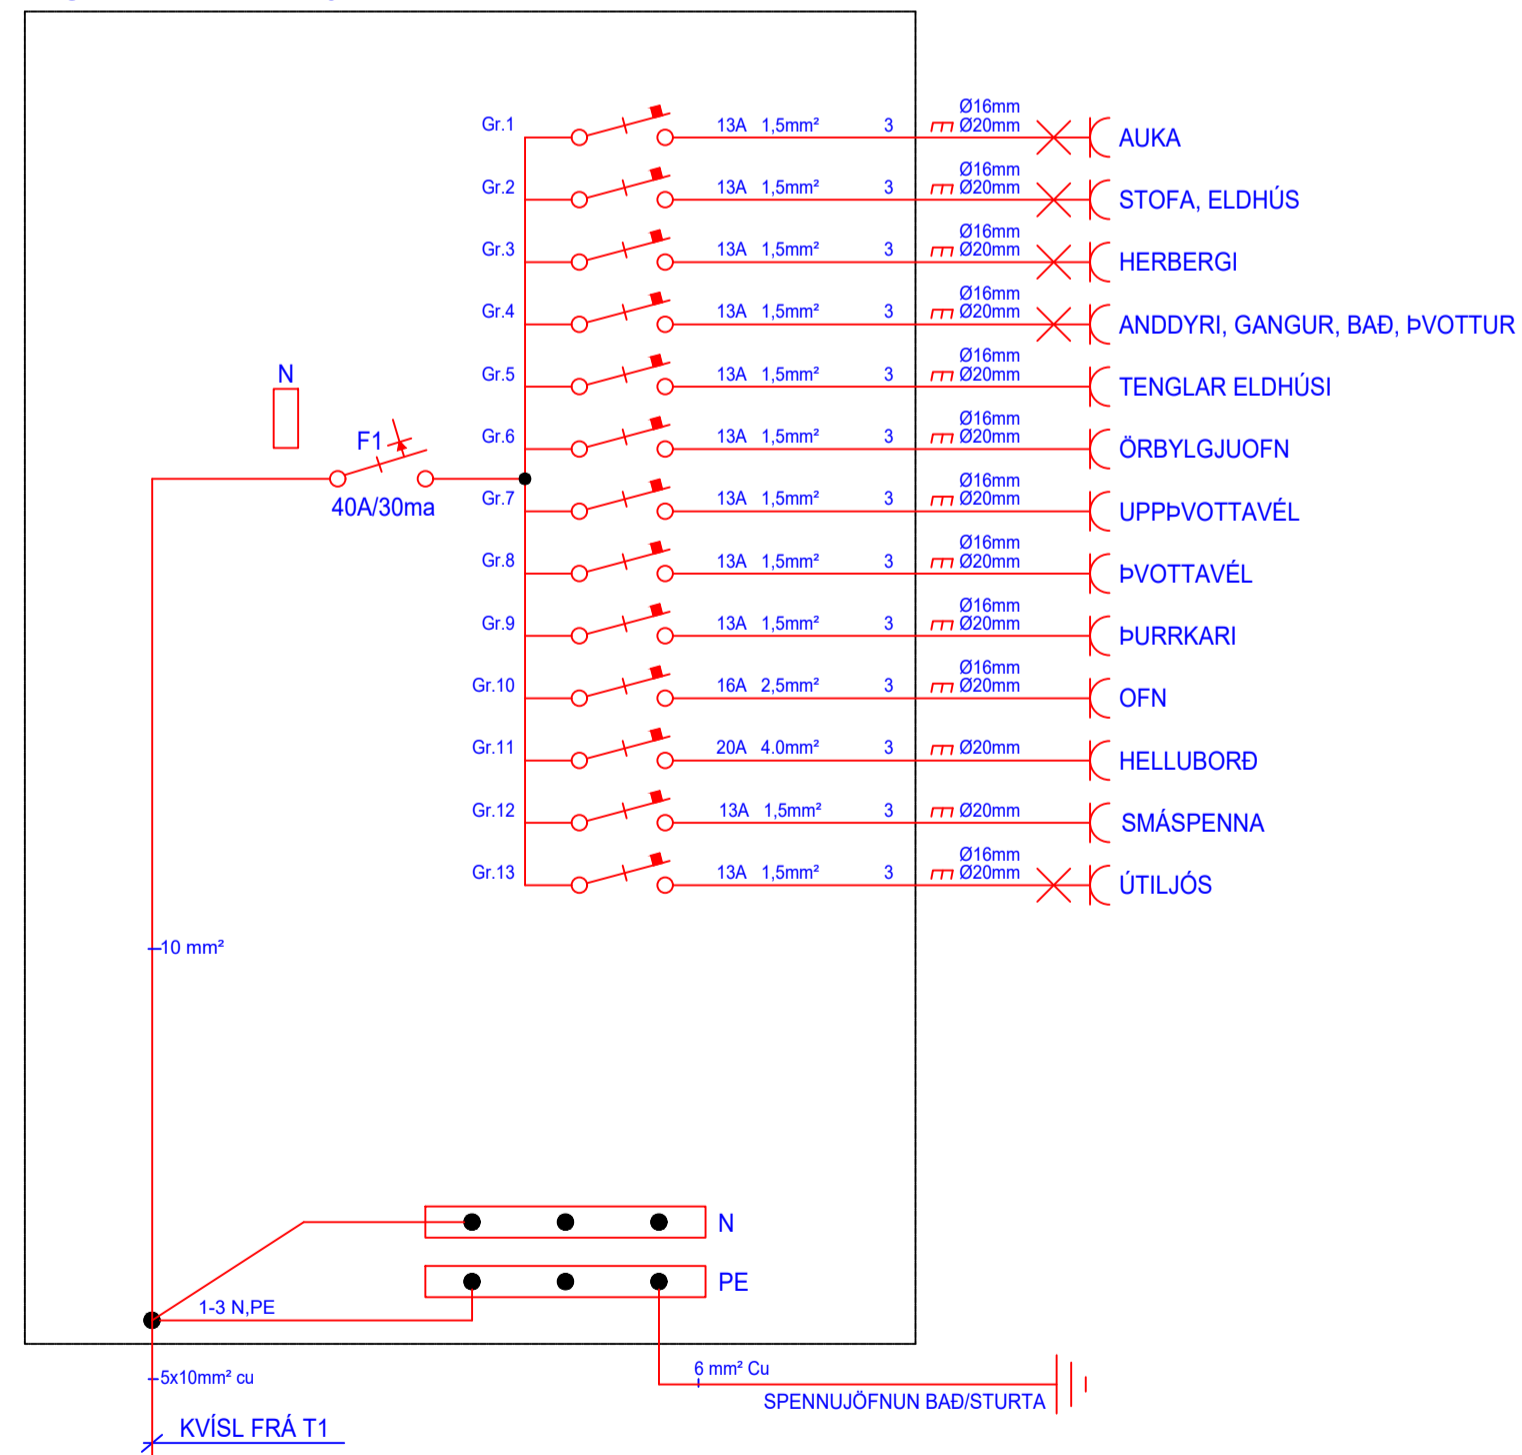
Gr.1 13A 1,5mm² 3 Ø16mm Ø20mm AUKA

Gr.2 13A 1,5mm² 3 Ø16mm Ø20mm STOFA, ELDHÚS

Gr.3 13A 1,5mm² 3 Ø16mm Ø20mm HERBERGI

Gr.4 13A 1,5mm² 3 Ø16mm Ø20mm ANDDYRI, GANGUR, BAÐ, ÞVOTTUR

Gr.5 13A 1,5mm² 3 Ø16mm Ø20mm TENGLAR ELDHÚSI

N

F1

Gr.6 13A 1,5mm² 3 Ø16mm Ø20mm ÖRBYLGJUOFN

40A/30ma

Gr.7 13A 1,5mm² 3 Ø16mm Ø20mm UPPÞVOTTAVÉL

Gr.8 13A 1,5mm² 3 Ø16mm Ø20mm ÞVOTTAVÉL

Gr.9 13A 1,5mm² 3 Ø16mm Ø20mm ÞURRKARI

Gr.10 16A 2,5mm² 3 Ø16mm Ø20mm OFN

Gr.11 20A 4.0mm² 3 Ø20mm HELLUBORÐ

Gr.12 13A 1,5mm² 3 Ø20mm SMÁSPENNA

Gr.13 13A 1,5mm² 3 Ø16mm Ø20mm ÚTILJÓS

10 mm²

N

PE

1-3 N,PE

5x10mm² cu

6 mm² Cu

SPENNUJÖFNUN BAÐ/STURTA

KVÍSL FRÁ T1